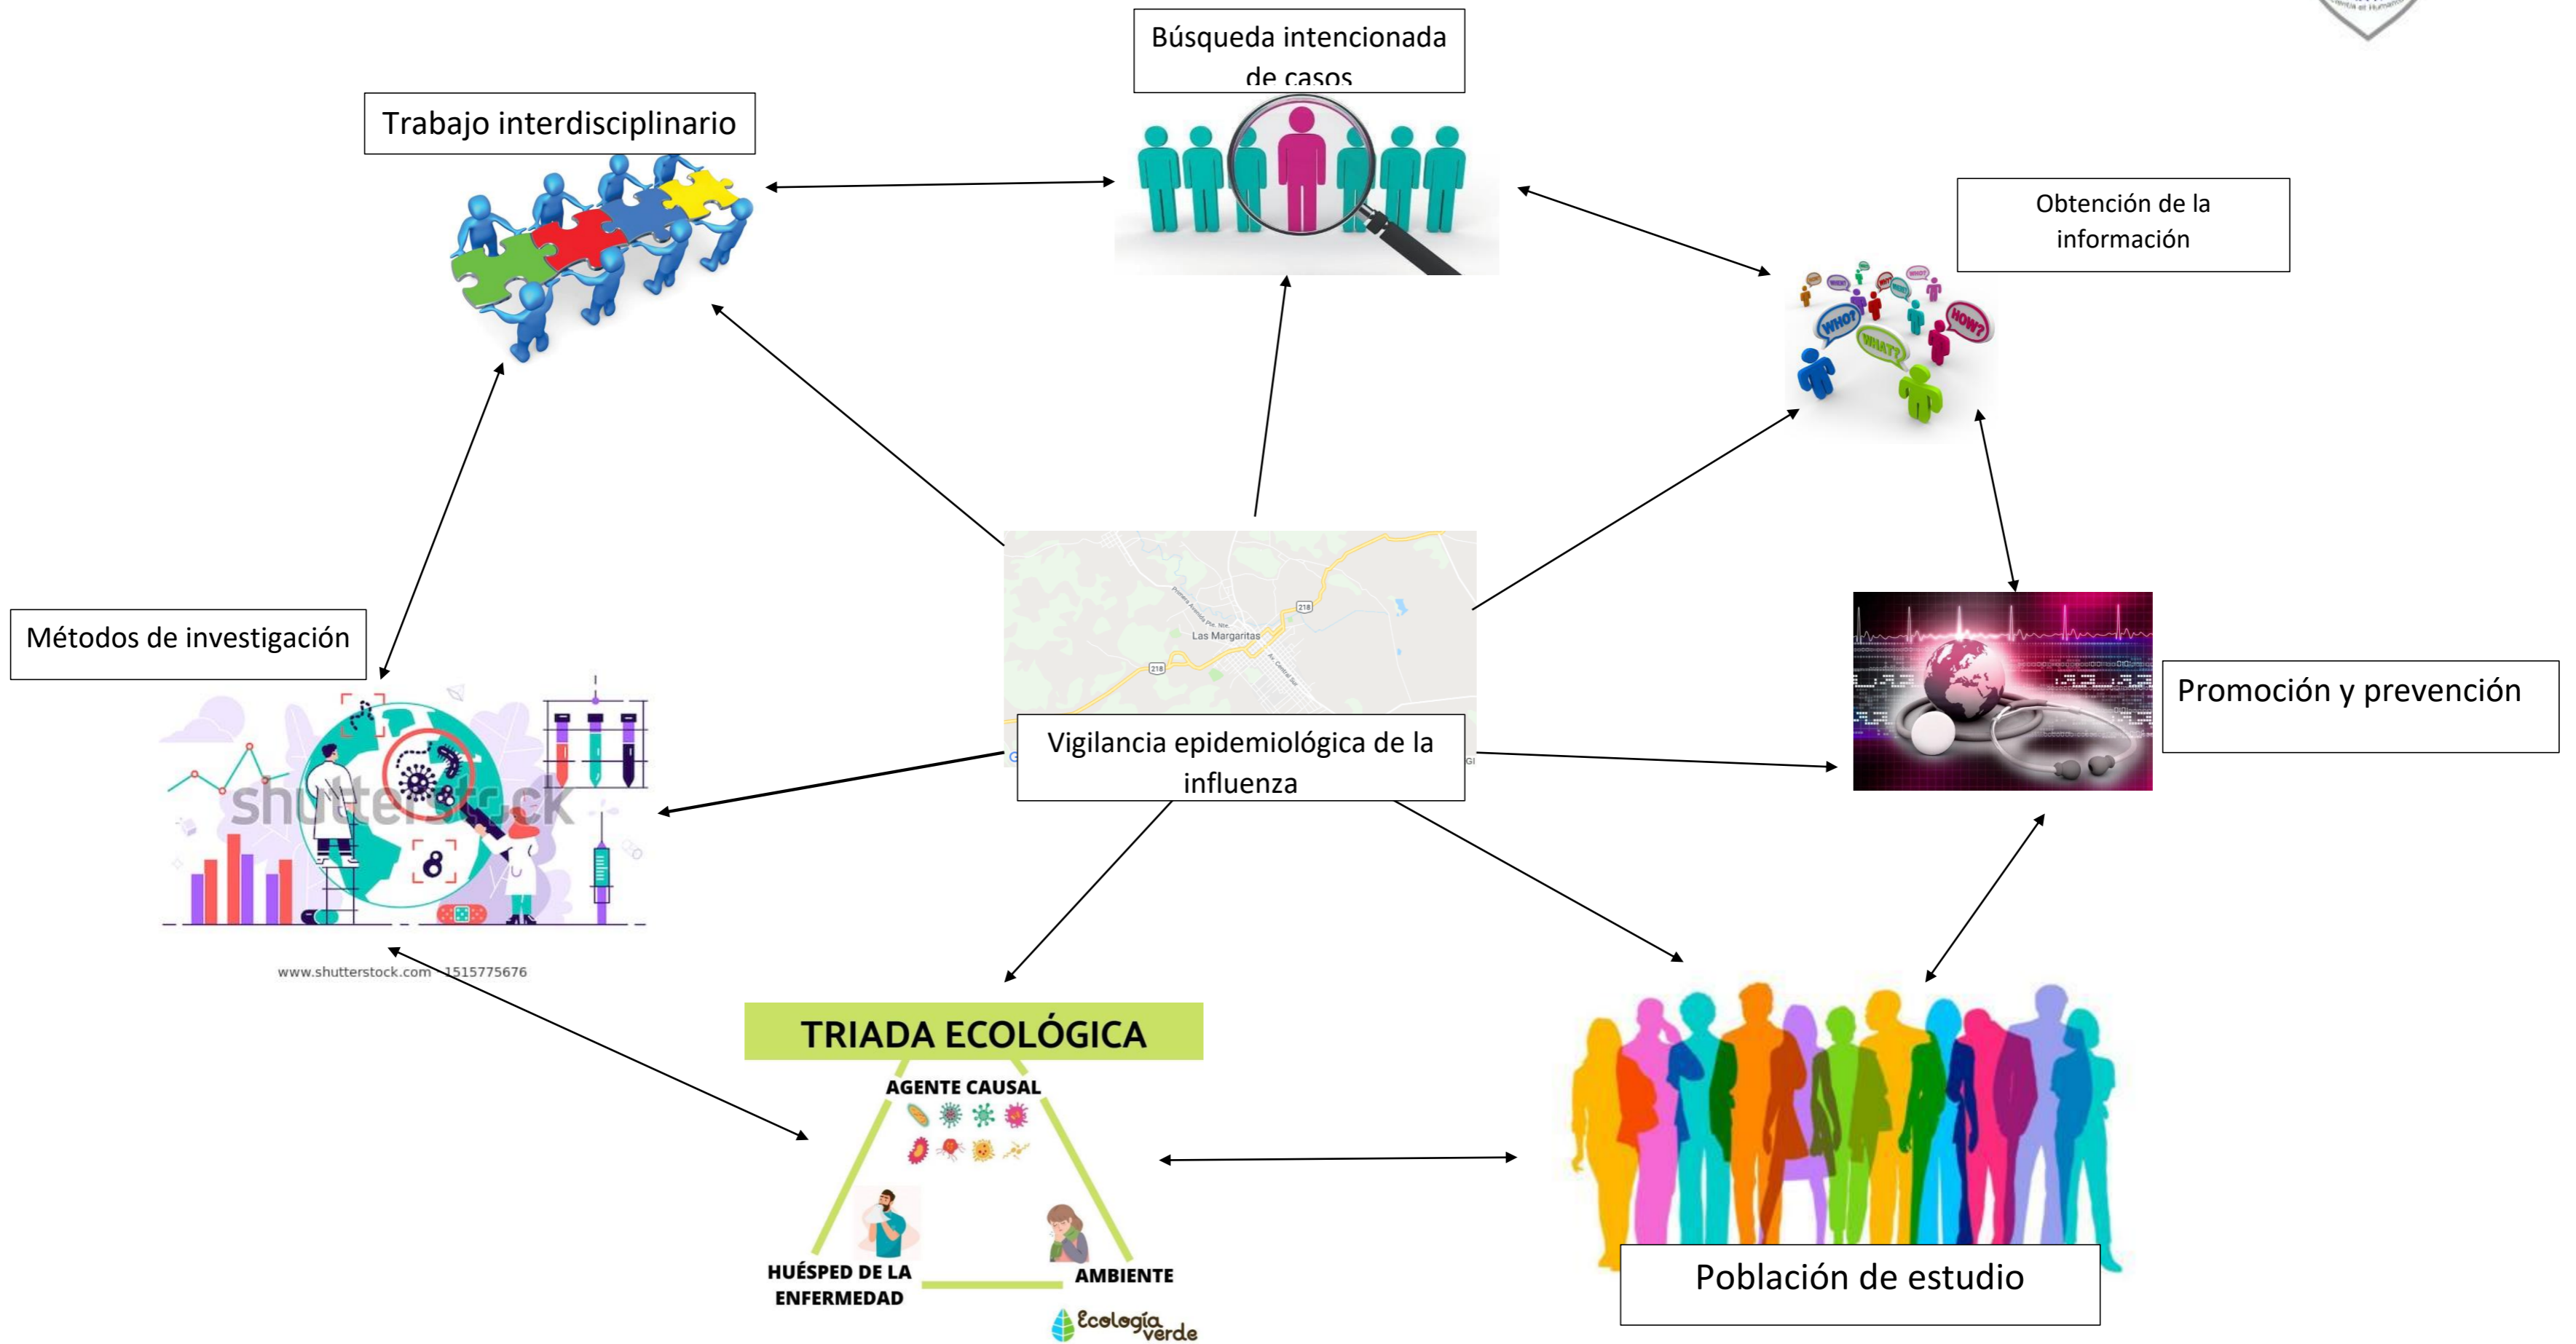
Búsqueda intencionada de casos

Trabajo interdisciplinario

Obtención de la información

WHO? WHAT? HOW?

Las Margaritas

218

Métodos de investigación

Vigilancia epidemiológica de la influenza

Promoción y prevención

shutterstock

www.shutterstock.com · 1515775676

TRIADA ECOLÓGICA

AGENTE CAUSAL

HUÉSPED DE LA ENFERMEDAD

AMBIENTE

Ecología verde

Población de estudio